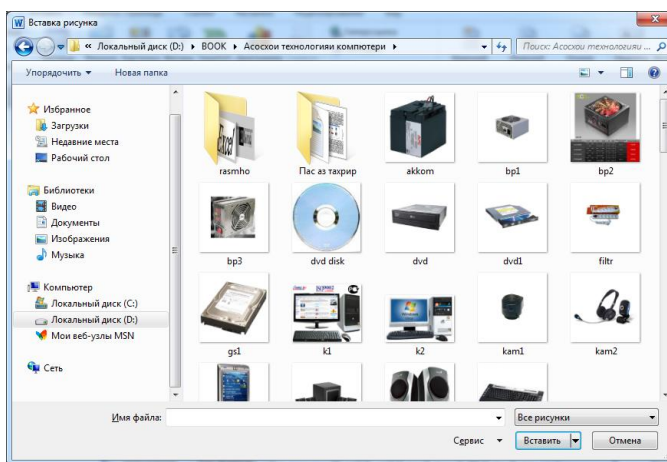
Вставка рисунка

« Локальный диск (D:) ▸ BOOK ▸ Асосҳои технологияи компютери ▸

Поиск: Асосҳои технологияи ...

Упорядочить ▾ Новая папка

Избранное
Загрузки
Недавние места
Рабочий стол

Библиотеки
Видео
Документы
Изображения
Музыка

Компьютер
Локальный диск (C:)
Локальный диск (D:)
Мои веб-узлы MSN

Сеть

rasmho
Пас аз тахрир
akkom
bp1
bp2
bp3
dvd disk
dvd
dvd1
filtr
gs1
k1
k2
kam1
kam2

Имя файла:
Все рисунки
Сервис ▾
Вставить ▾
Отмена